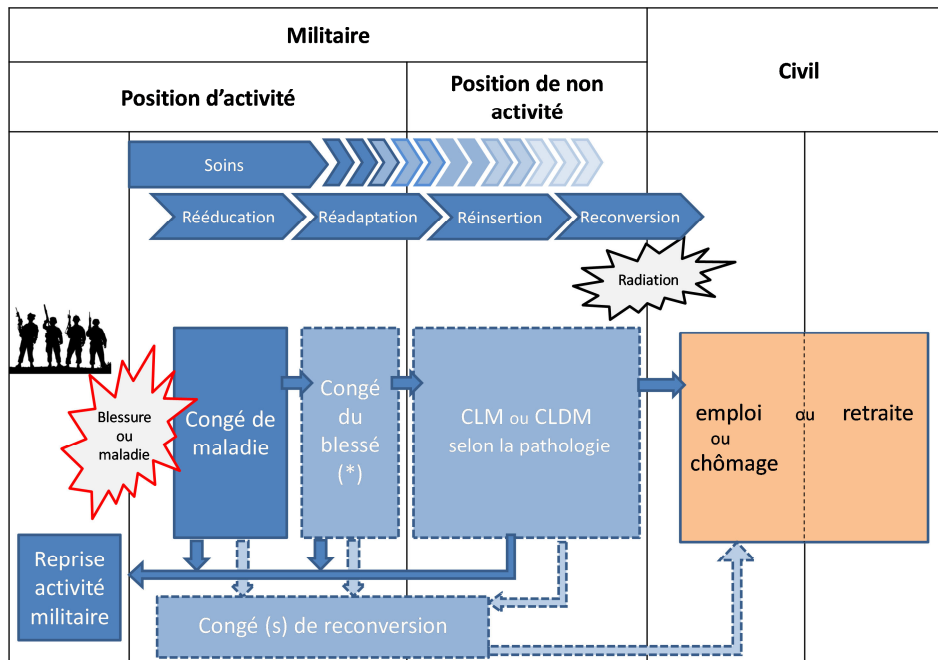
Militaire

Civil

Position d'activité

Position de non activité

Soins

Rééducation

Réadaptation

Réinsertion

Reconversion

Radiation

Blessure ou maladie

Congé de maladie

Congé du blessé (*)

CLM ou CLDM selon la pathologie

emploi ou chômage

ou

retraite

Reprise activité militaire

Congé (s) de reconversion